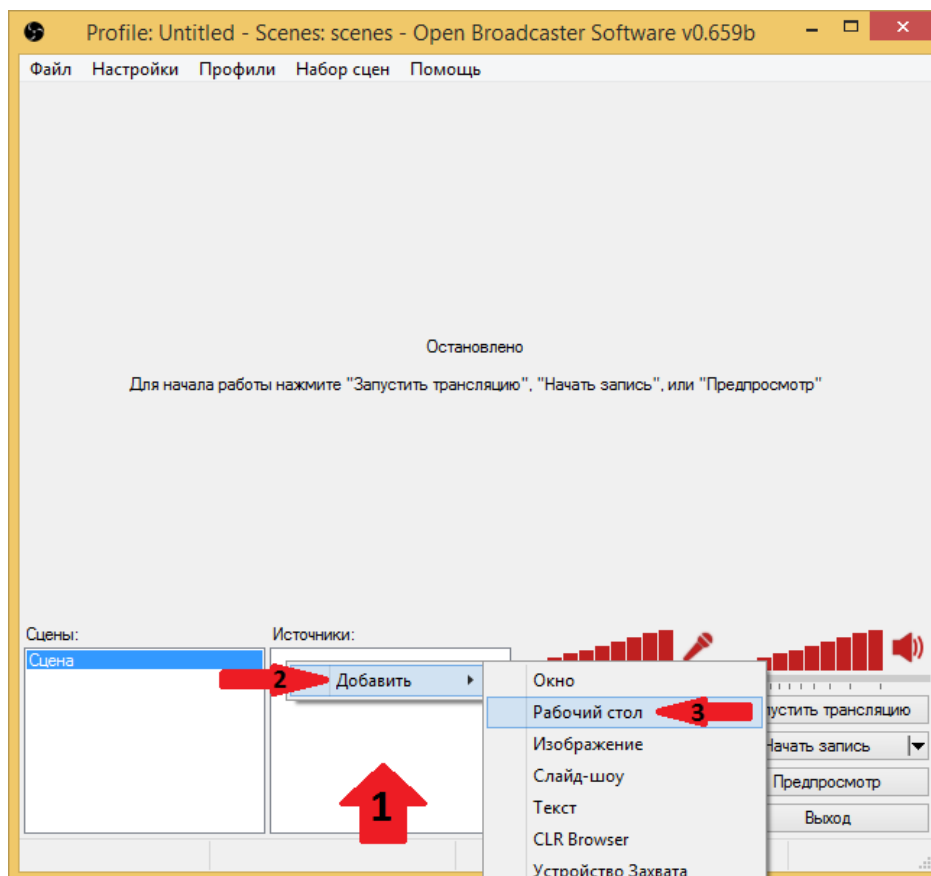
Profile: Untitled - Scenes: scenes - Open Broadcaster Software v0.659b

Файл Настройки Профили Набор сцен Помощь

Остановлено

Для начала работы нажмите "Запустить трансляцию", "Начать запись", или "Предпросмотр"

Сцены:

Сцена

Источники:

2

Добавить

Окно

Рабочий стол

3

Изображение

Слайд-шоу

Текст

CLR Browser

Устройство Захвата

1

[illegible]пустить трансляцию

Начать запись

Предпросмотр

Выход